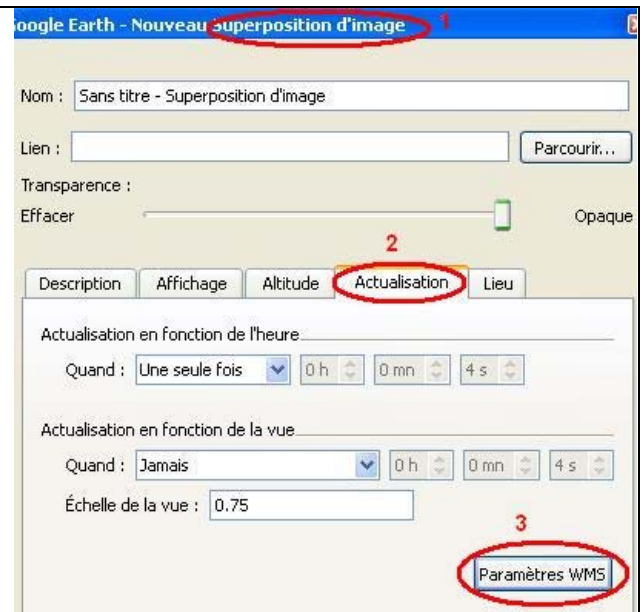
oogle Earth - Nouveau Superposition d'image 1

Nom : Sans titre - Superposition d'image

Lien : Parcourir...

Transparence :

Effacer Opaque

2

Description Affichage Altitude Actualisation Lieu

Actualisation en fonction de l'heure

Quand : Une seule fois 0 h 0 mn 4 s

Actualisation en fonction de la vue

Quand : Jamais 0 h 0 mn 4 s

Échelle de la vue : 0.75

3

Paramètres WMS